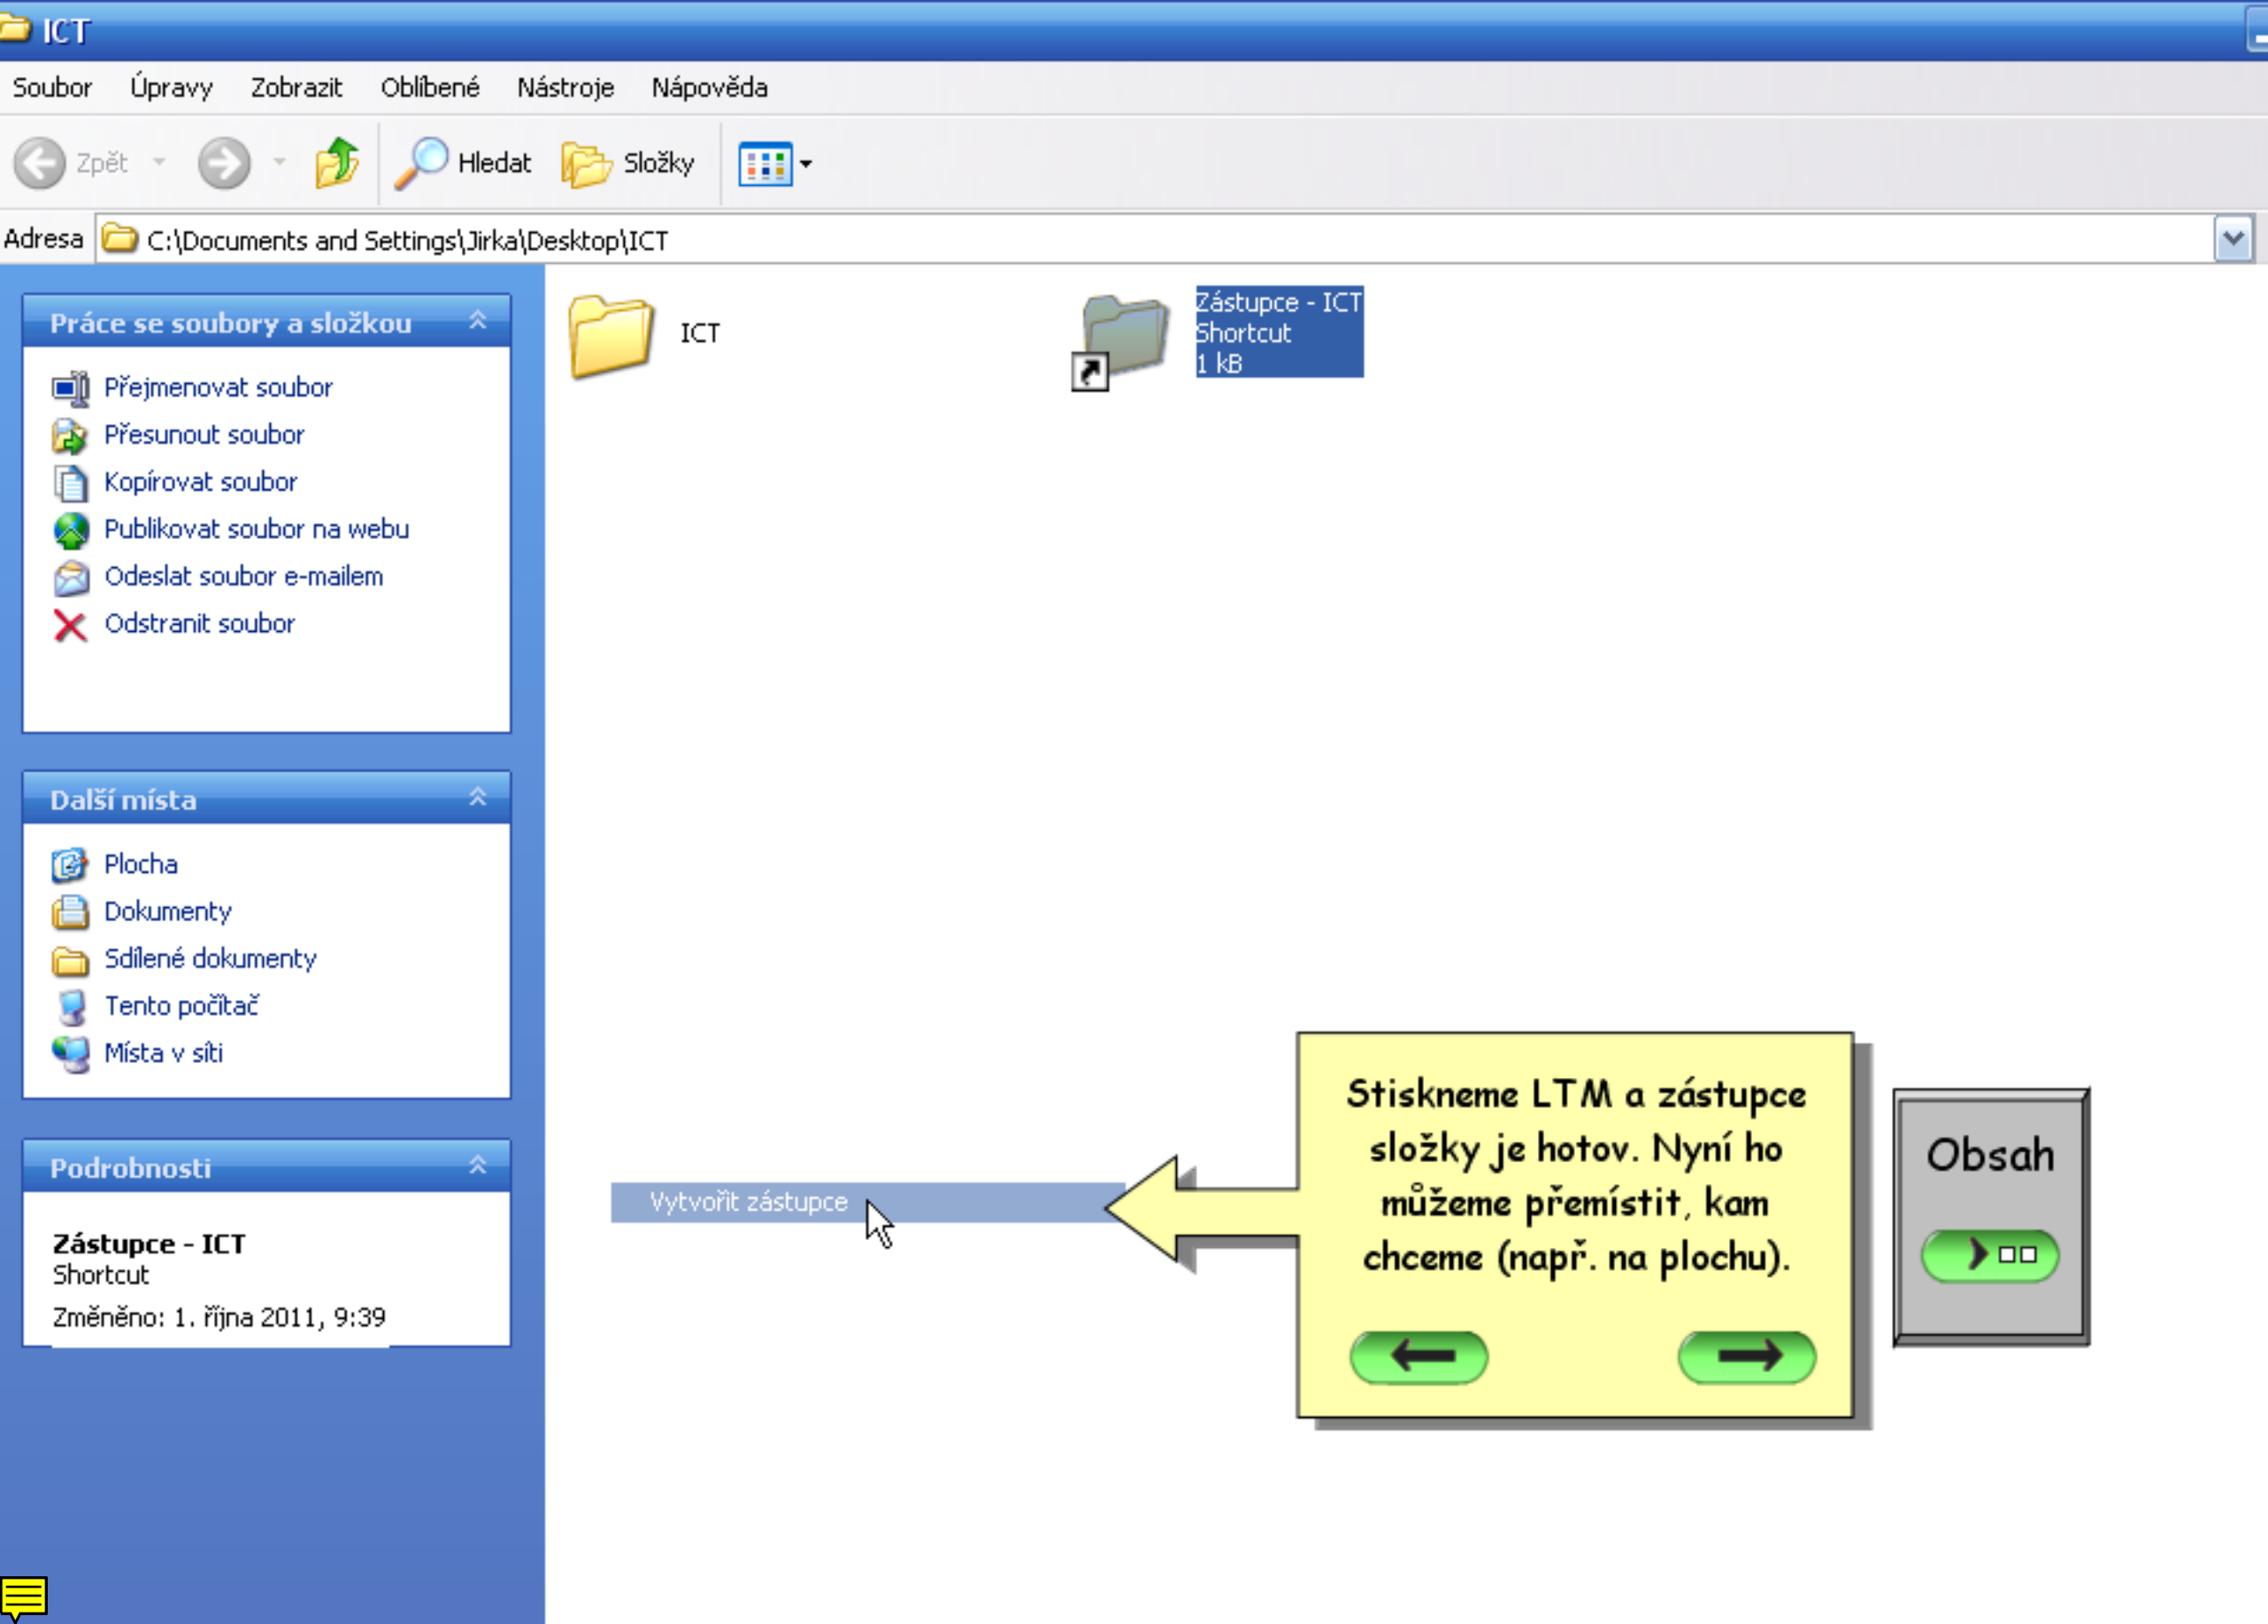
ICT

Soubor Úpravy Zobrazit Oblíbené Nástroje Nápověda

Zpět Hledat Složky

Adresa C:\Documents and Settings\Jirka\Desktop\ICT

Práce se soubory a složkou

Přejmenovat soubor
Přesunout soubor
Kopírovat soubor
Publikovat soubor na webu
Odeslat soubor e-mailem
Odstranit soubor

Další místa

Plocha
Dokumenty
Sdílené dokumenty
Tento počítač
Místa v síti

Podrobnosti

Zástupce - ICT
Shortcut
Změněno: 1. října 2011, 9:39

ICT

Zástupce - ICT
Shortcut
1 kB

Vytvořit zástupce

Stiskneme LTM a zástupce složky je hotov. Nyní ho můžeme přemístit, kam chceme (např. na plochu).

Obsah